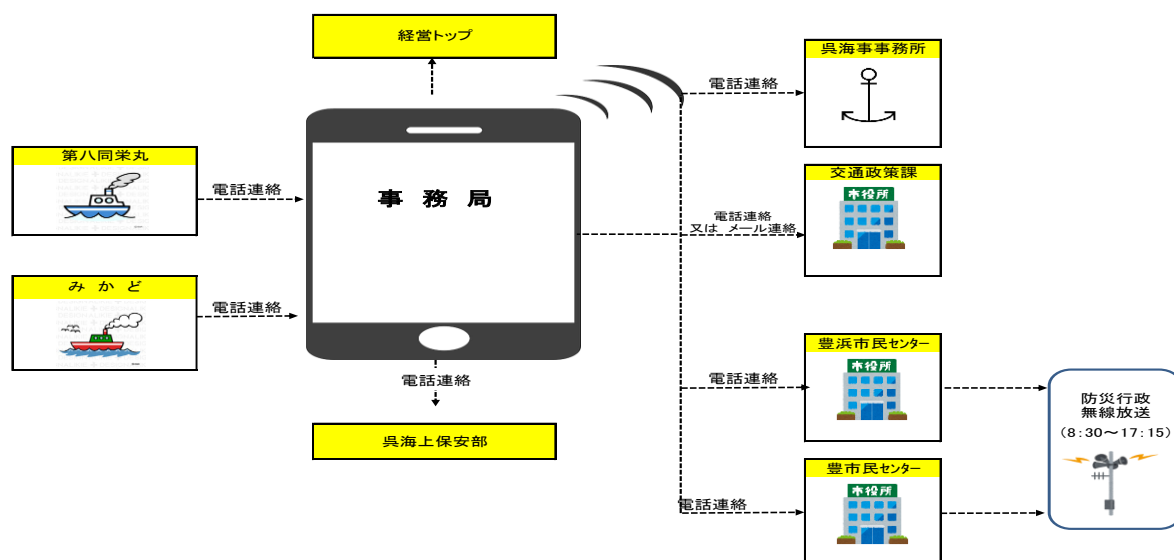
経営トップ

第八同栄丸

電話連絡

みかど

電話連絡

事務局

電話連絡

呉海上保安部

電話連絡

呉海事事務所

交通政策課

市役所

電話連絡
又は メール連絡

豊浜市民センター

市役所

電話連絡

豊市民センター

市役所

電話連絡

防災行政
無線放送
（8:30〜17:15）